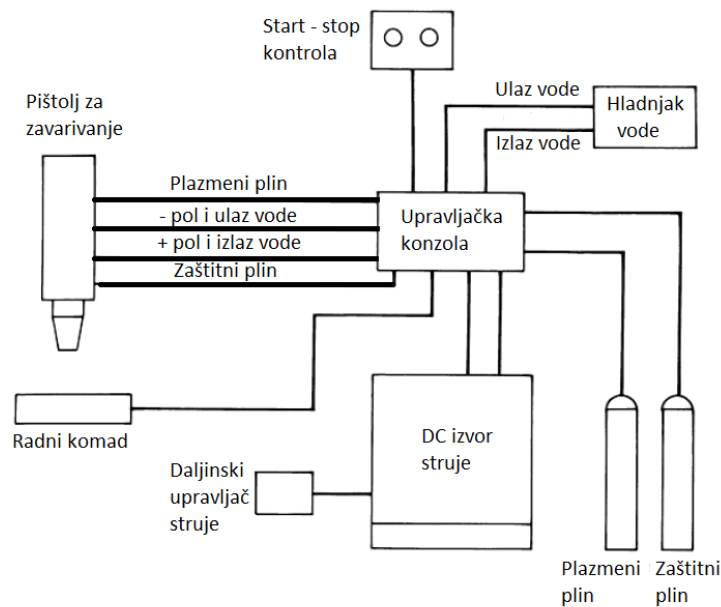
Start - stop kontrola

Pištolj za zavarivanje

Ulaz vode

Hladnjak vode

Izlaz vode

Plazmeni plin

- pol i ulaz vode

+ pol i izlaz vode

Zaštitni plin

Upravljačka konzola

Radni komad

DC izvor struje

Daljinski upravljač struje

Plazmeni plin

Zaštitni plin